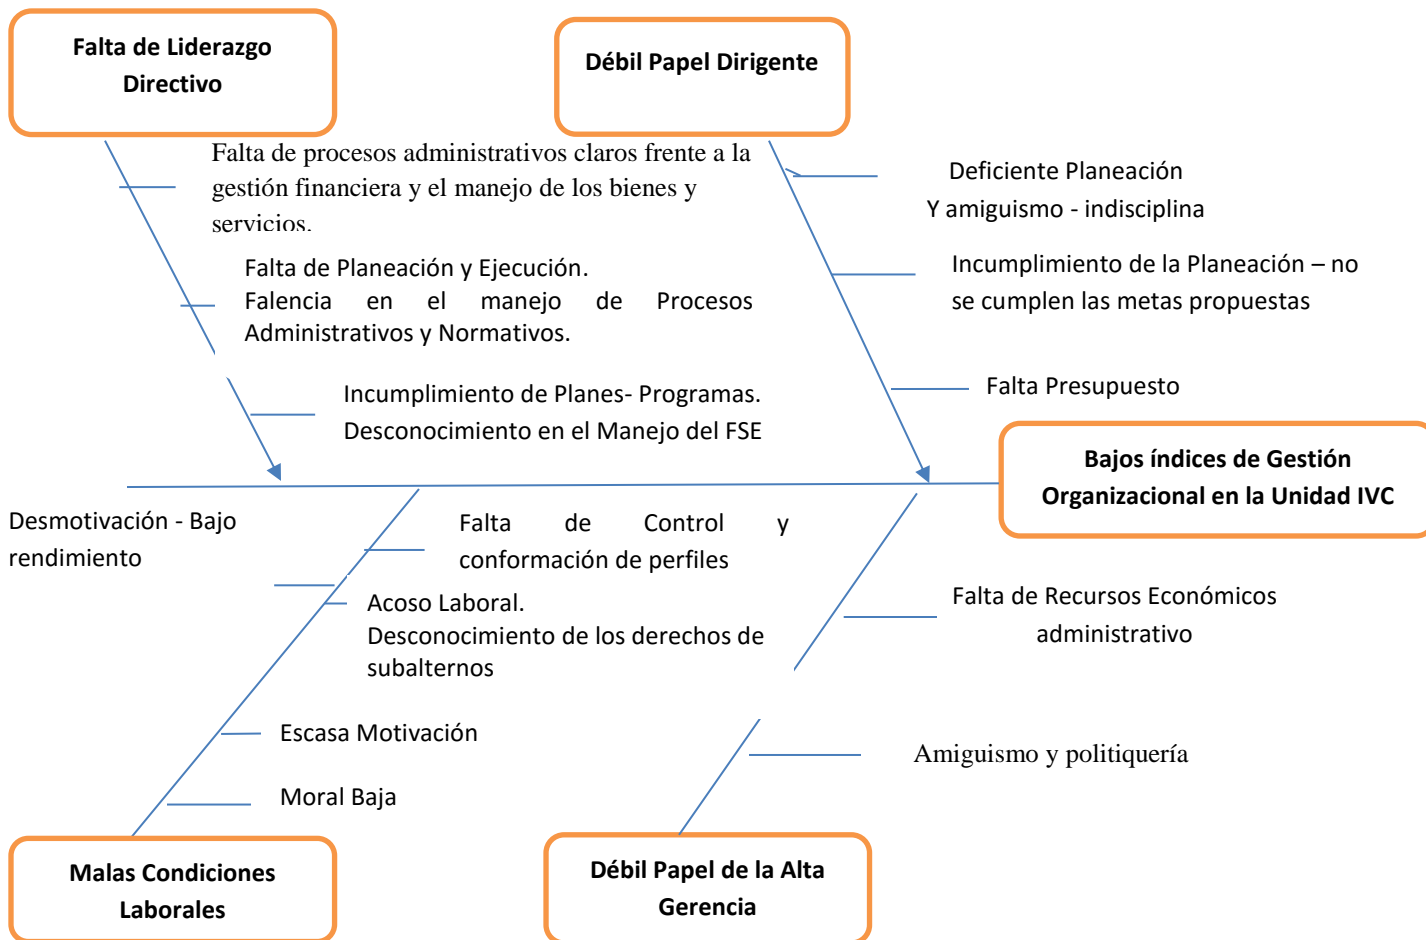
Falta de Liderazgo Directivo

Débil Papel Dirigente

Falta de procesos administrativos claros frente a la gestión financiera y el manejo de los bienes y servicios.

Deficiente Planeación
Y amiguismo - indisciplina

Falta de Planeación y Ejecución.
Falencia en el manejo de Procesos Administrativos y Normativos.

Incumplimiento de la Planeación – no se cumplen las metas propuestas

Incumplimiento de Planes- Programas.
Desconocimiento en el Manejo del FSE

Falta Presupuesto

Bajos índices de Gestión Organizacional en la Unidad IVC

Desmotivación - Bajo rendimiento

Falta de Control y conformación de perfiles

Acoso Laboral.
Desconocimiento de los derechos de subalternos

Falta de Recursos Económicos administrativo

Escasa Motivación

Amiguismo y politiquería

Moral Baja

Malas Condiciones Laborales

Débil Papel de la Alta Gerencia